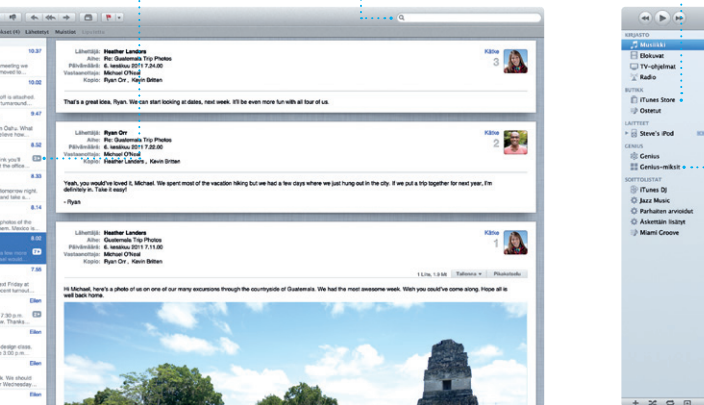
Saapuneet (4) Lähetetyt Muistiot Luonnokset

10.37
meeting we moved to...
10.02
is attached turnaround...
9.47
Oahu. What we have flow...
nk you'll the office...
8.33
omorrow night, and take a...
8.14
photos of the Mexico is...
8.00
7.55
Friday at following...
Eilen
ill be out of... Thanks...
Eilen
design class, 3.00 p.m....
Eilen
We should Wednesday...
Eilen

Lähettäjä: Heather Landers
Aihe: Re: Guatemala Trip Photos
Päivämäärä: 6. lokakuu 2011 7.24.00
Vastaanottaja: Michael O'Neal
Kopio: Ryan Orr, Kevin Britten
Kätke
3

That's a great idea, Ryan. We can start looking at dates, next week. It'll be even more fun with all four of us.

Lähettäjä: Ryan Orr
Aihe: Re: Guatemala Trip Photos
Päivämäärä: 6. lokakuu 2011 7.22.00
Vastaanottaja: Michael O'Neal
Kopio: Heather Landers, Kevin Britten
Kätke
2

Yeah, you would've loved it, Michael. We spent most of the vacation hiking but we had a few days where we just hung out in the city. If we put a trip together for next year, I'm definitely in. Take it easy!

- Ryan

Lähettäjä: Heather Landers
Aihe: Guatemala Trip Photos
Päivämäärä: 6. lokakuu 2011 7.11.00
Vastaanottaja: Michael O'Neal
Kopio: Ryan Orr, Kevin Britten
Kätke
1
1 Liite, 1,6 MB Tallenna Pikakatselu

Hi Michael, here's a photo of us on one of our many excursions through the countryside of Guatemala. We had the most awesome week. Wish you could've come along. Hope all is well back home.

KIRJASTO
Musiikki
Elokuvat
TV-ohjelmat
Radio
STORE
iTunes Store
Ostetut
LAITTEET
Steve's iPod
GENIUS
Genius
Genius-miksit
SOITTOLISTAT
iTunes DJ
Jazz Music
Parhaiten arvioidut
Äskettäin lisätyt
Miami Groove